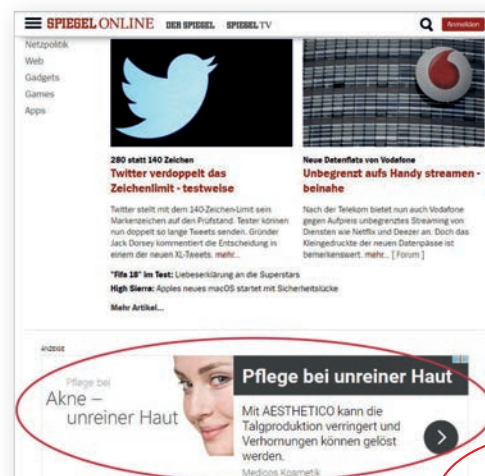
SPIEGEL ONLINE DER SPIEGEL SPIEGEL TV Anmelden

Netzpolitik
Web
Gadgets
Games
Apps

280 statt 140 Zeichen
Twitter verdoppelt das Zeichenlimit - testweise

Twitter stellt mit dem 140-Zeichen-Limit sein Markenzeichen auf den Prüfstand. Tester können nun doppelt so lange Tweets senden. Gründer Jack Dorsey kommentiert die Entscheidung in einem der neuen XL-Tweets. mehr...

Neue Datenflats von Vodafone
Unbegrenzt aufs Handy streamen - beinahe

Nach der Telekom bietet nun auch Vodafone gegen Aufpreis unbegrenztes Streaming von Diensten wie Netflix und Deezer an. Doch das Kleingedruckte der neuen Datenpässe ist bemerkenswert. mehr... [ Forum ]

"Fifa 18" im Test: Liebeserklärung an die Superstars
High Sierra: Apples neues macOS startet mit Sicherheitslücke

Mehr Artikel...

ANZEIGE

Pflege bei
Akne – unreiner Haut

Pflege bei unreiner Haut
Mit AESTHETICO kann die Talgproduktion verringert und Verhornungen können gelöst werden.
Medicos Kosmetik